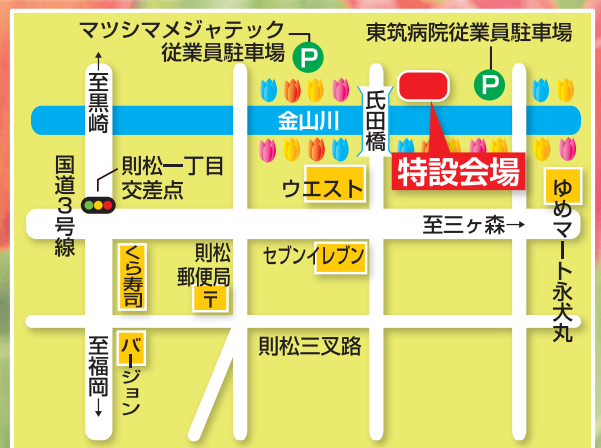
マツシマメジャテック
従業員駐車場
P
東筑病院従業員駐車場
P
至黒崎
金山川
氏田橋
特設会場
国道3号線
則松一丁目
交差点
ウエスト
ゆめマート永犬丸
至三ヶ森→
くら寿司
則松
郵便局
〒
セブンイレブン
則松三叉路
至福岡↓
バージョン